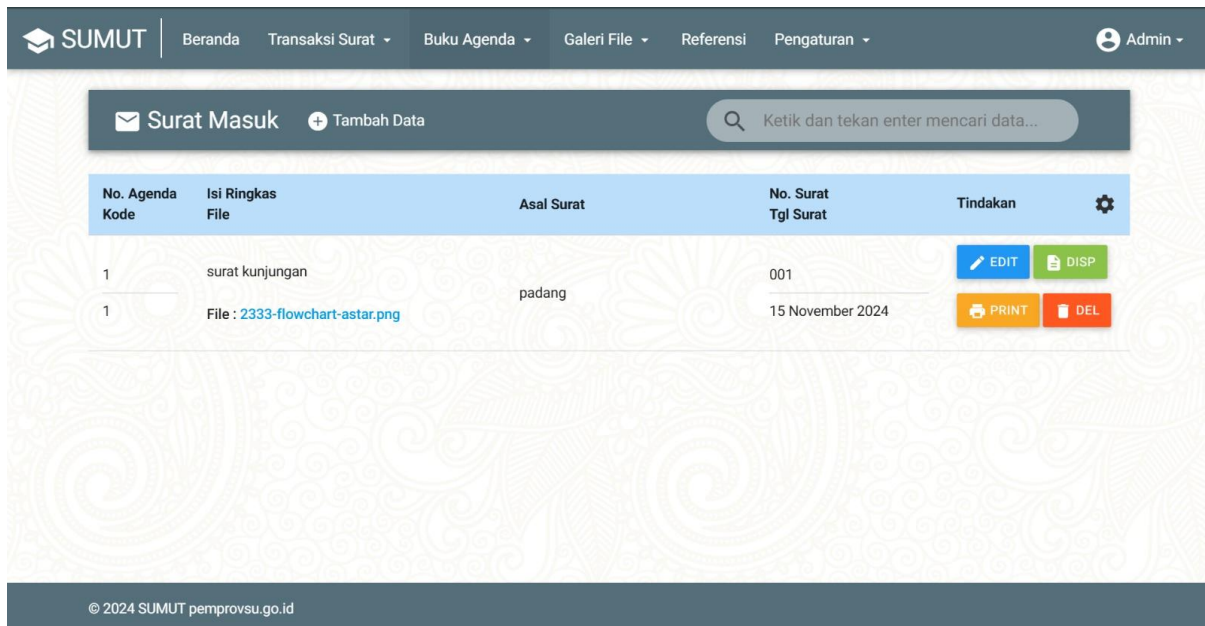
SUMUT Beranda Transaksi Surat ▾ Buku Agenda ▾ Galeri File ▾ Referensi Pengaturan ▾ Admin ▾

Surat Masuk Tambah Data

Ketik dan tekan enter mencari data...

| No. Agenda<br>Kode | Isi Ringkas<br>File | Asal Surat | No. Surat<br>Tgl Surat | Tindakan |
|---|---|---|---|---|
| 1<br>1 | surat kunjungan<br>File : 2333-flowchart-astar.png | padang | 001<br>15 November 2024 | EDIT DISP<br>PRINT DEL |

© 2024 SUMUT pemprovsu.go.id